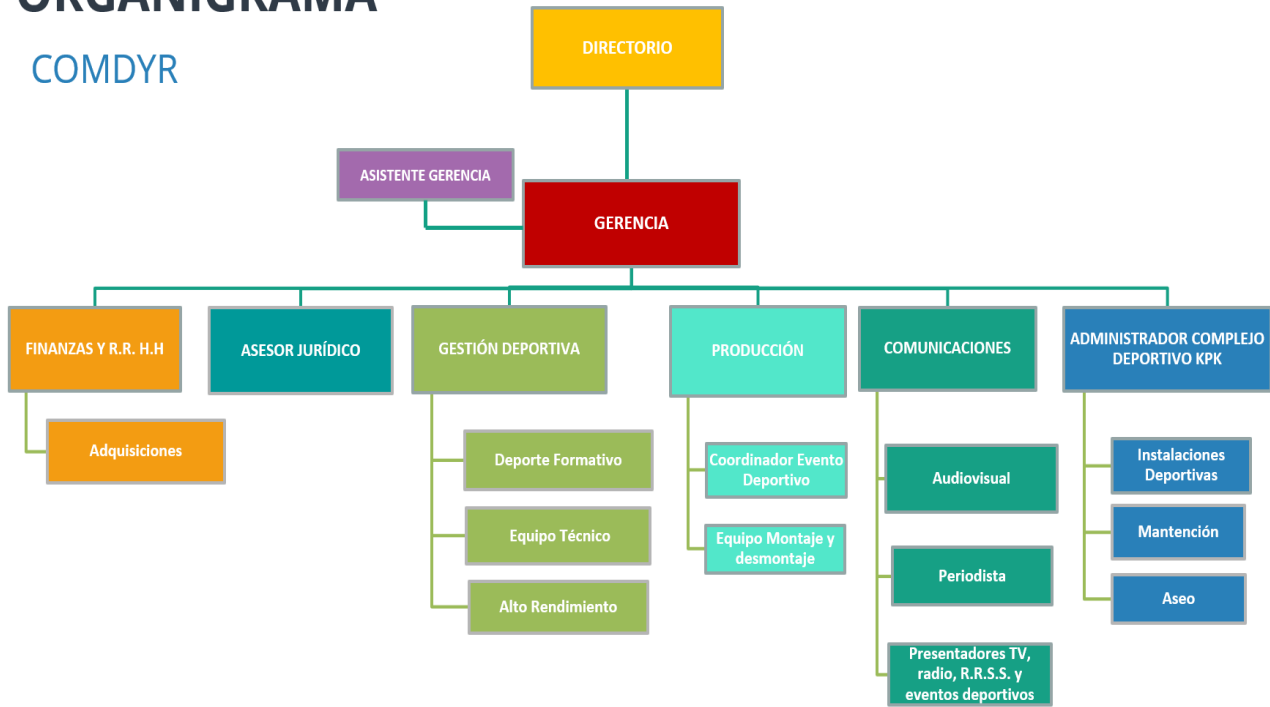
ORGANIGRAMA

COMDYR

DIRECTORIO

ASISTENTE GERENCIA

GERENCIA

FINANZAS Y R.R. H.H

Adquisiciones

ASESOR JURÍDICO

GESTIÓN DEPORTIVA

Deporte Formativo

Equipo Técnico

Alto Rendimiento

PRODUCCIÓN

Coordinador Evento Deportivo

Equipo Montaje y desmontaje

COMUNICACIONES

Audiovisual

Periodista

Presentadores TV, radio, R.R.S.S. y eventos deportivos

ADMINISTRADOR COMPLEJO DEPORTIVO KPK

Instalaciones Deportivas

Mantención

Aseo